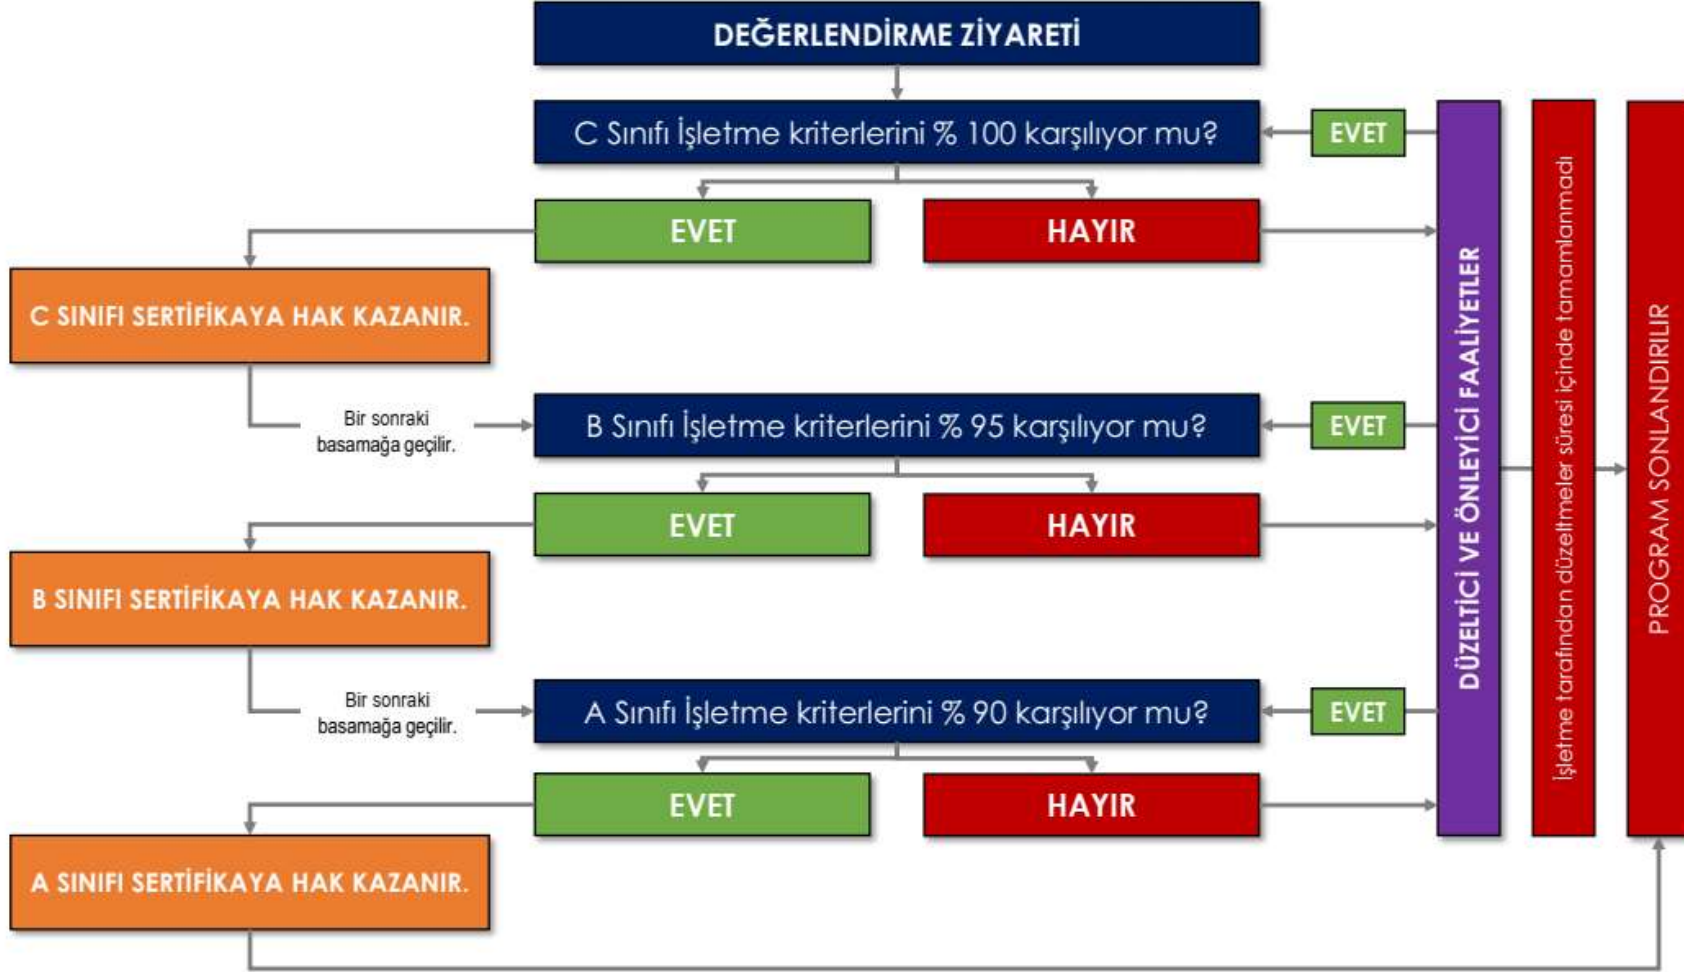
DEĞERLENDİRME ZİYARETİ

C Sınıfı İşletme kriterlerini % 100 karşılıyor mu?

EVET

EVET

HAYIR

C SINIFI SERTİFİKAYA HAK KAZANIR.

Bir sonraki basamağa geçilir.

B Sınıfı İşletme kriterlerini % 95 karşılıyor mu?

EVET

EVET

HAYIR

B SINIFI SERTİFİKAYA HAK KAZANIR.

Bir sonraki basamağa geçilir.

A Sınıfı İşletme kriterlerini % 90 karşılıyor mu?

EVET

EVET

HAYIR

A SINIFI SERTİFİKAYA HAK KAZANIR.

DÜZELTİCİ VE ÖNLEYİCİ FAALİYETLER

İşletme tarafından düzeltmeler süresi içinde tamamlanmadı

PROGRAM SONLANDIRILIR